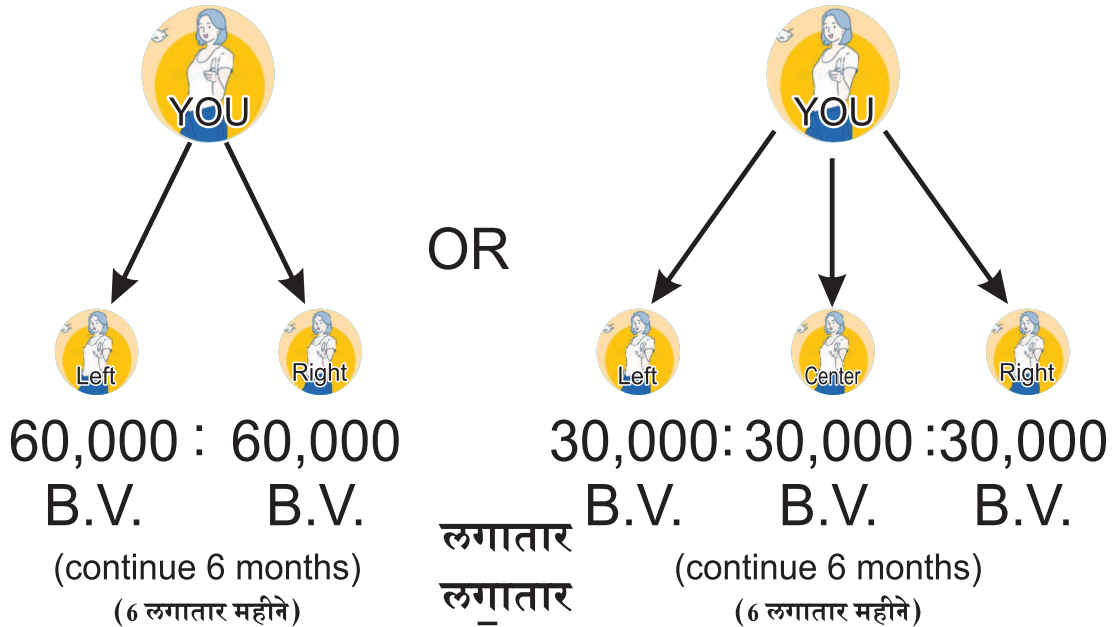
YOU

Left

Right

60,000 : 60,000
B.V. B.V.
(continue 6 months)
(6 लगातार महीने)

OR

लगातार
लगातार

YOU

Left

Center

Right

30,000 : 30,000 : 30,000
B.V. B.V. B.V.
(continue 6 months)
(6 लगातार महीने)